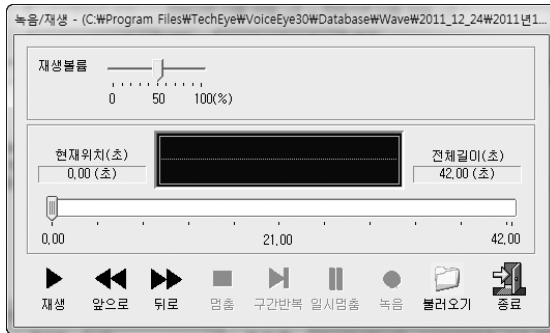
녹음/재생 - (C:₩Program Files₩TechEye₩VoiceEye30₩Database₩Wave₩2011_12_24₩2011년1...

재생볼륨

0 50 100(%)

현재위치(초)
0.00 (초)

전체길이(초)
42.00 (초)

0.00
21.00
42.00

재생 앞으로 뒤로 멈춤 구간반복 일시멈춤 녹음 불러오기 종료